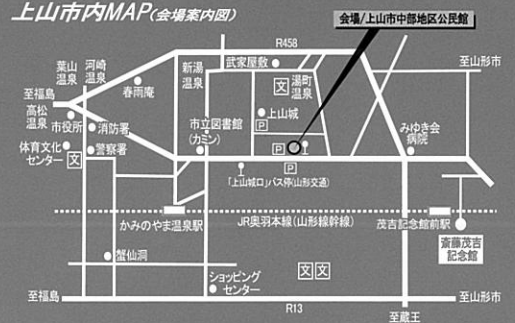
上山市内MAP(会場案内図)

会場/上山市中部地区公民館

R458

武家屋敷

葉山温泉

河崎温泉

春雨庵

新湯温泉

湯町温泉

至山形市

至福島

高松温泉

市役所

消防署

市立図書館(カミン)

上山城

みゆき会病院

体育文化センター

警察署

「上山城口」バス停(山形交通)

かみのやま温泉駅

JR奥羽本線(山形線幹線)

茂吉記念館前駅

斎藤茂吉記念館

蟹仙洞

ショッピングセンター

至福島

R13

至山形市

至蔵王